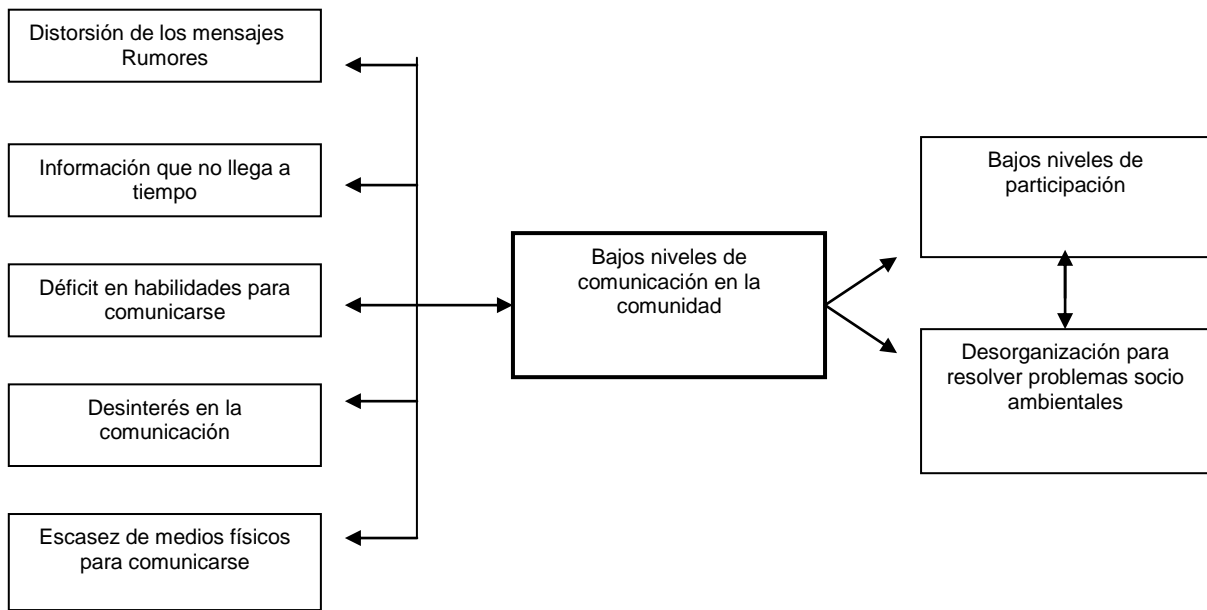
Distorsión de los mensajes
Rumores

Información que no llega a tiempo

Déficit en habilidades para comunicarse

Desinterés en la comunicación

Escasez de medios físicos para comunicarse

Bajos niveles de comunicación en la comunidad

Bajos niveles de participación

Desorganización para resolver problemas socio ambientales